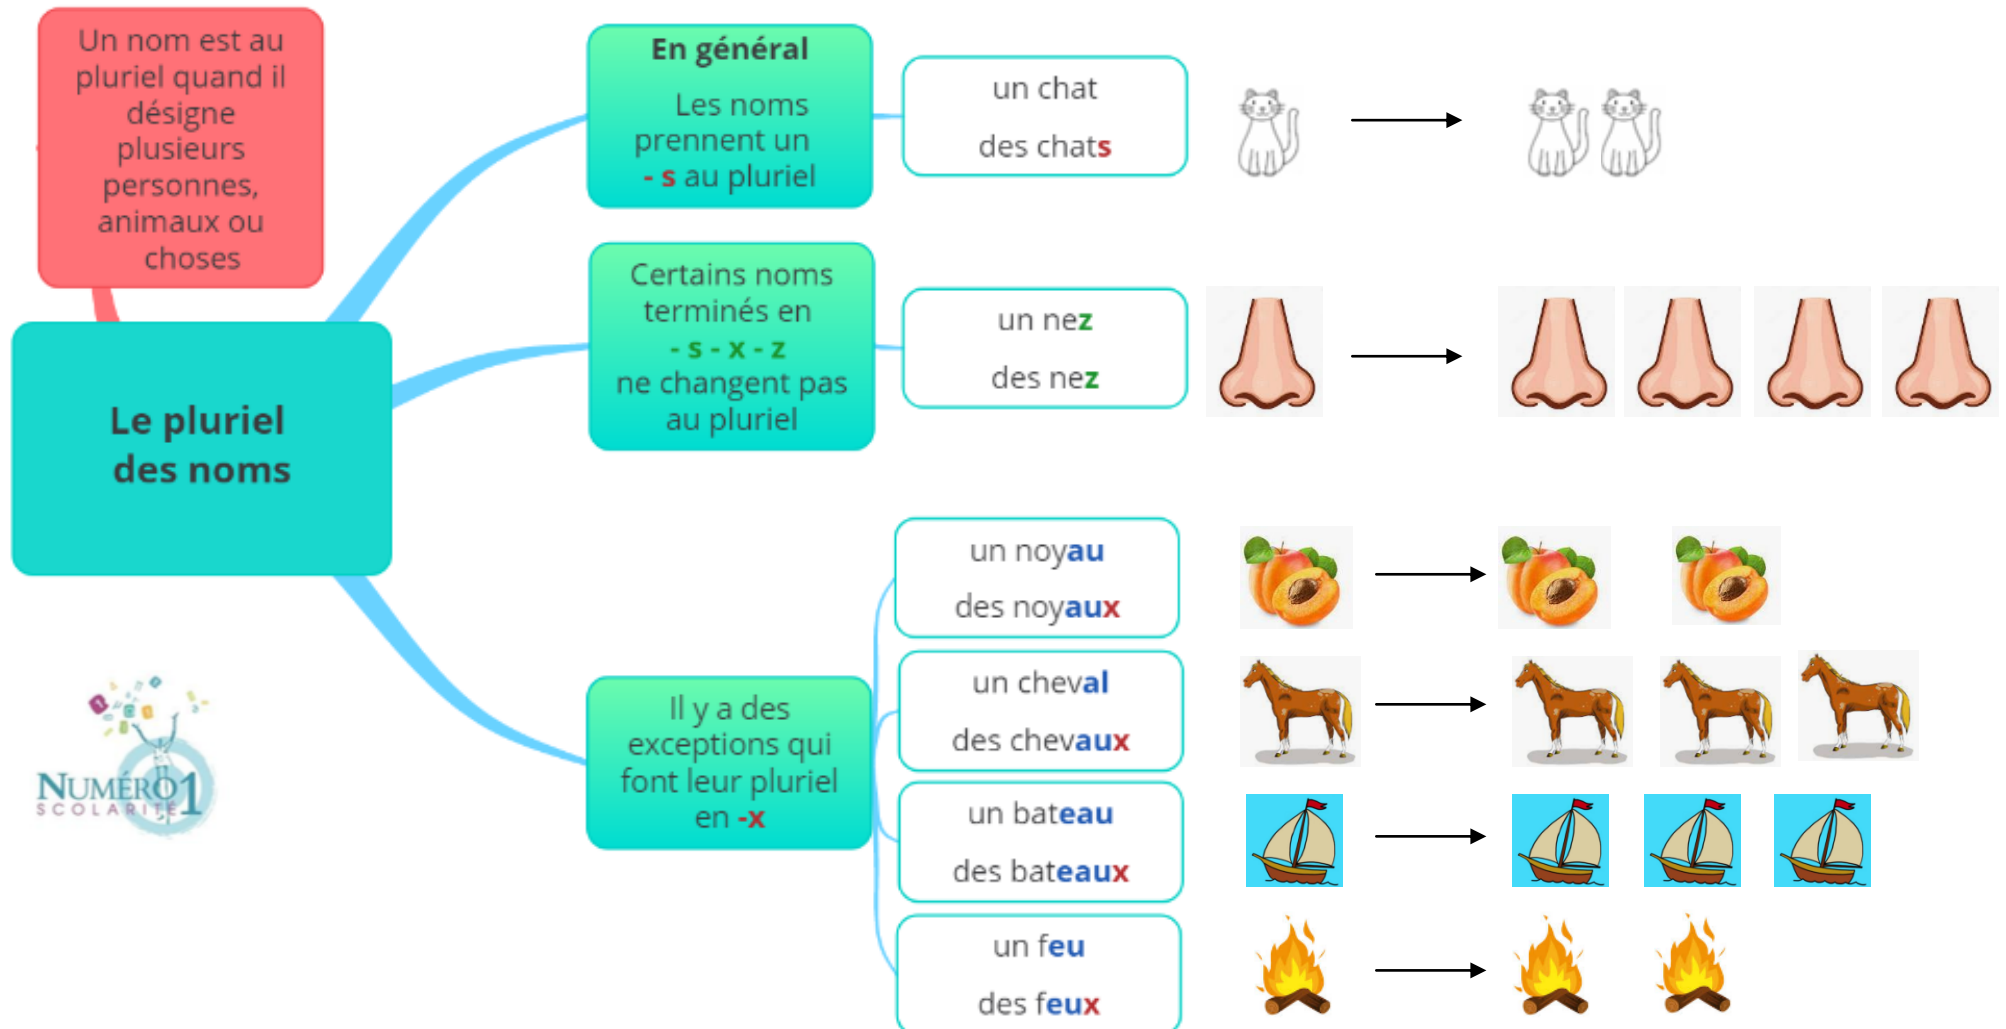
Un nom est au pluriel quand il désigne plusieurs personnes, animaux ou choses

Le pluriel des noms

En général

Les noms prennent un - s au pluriel

un chat

des chats

Certains noms terminés en - s - x - z ne changent pas au pluriel

un nez

des nez

Il y a des exceptions qui font leur pluriel en -x

un noyau

des noyaux

un cheval

des chevaux

un bateau

des bateaux

un feu

des feux

NUMÉRO 1 SCOLARITÉ